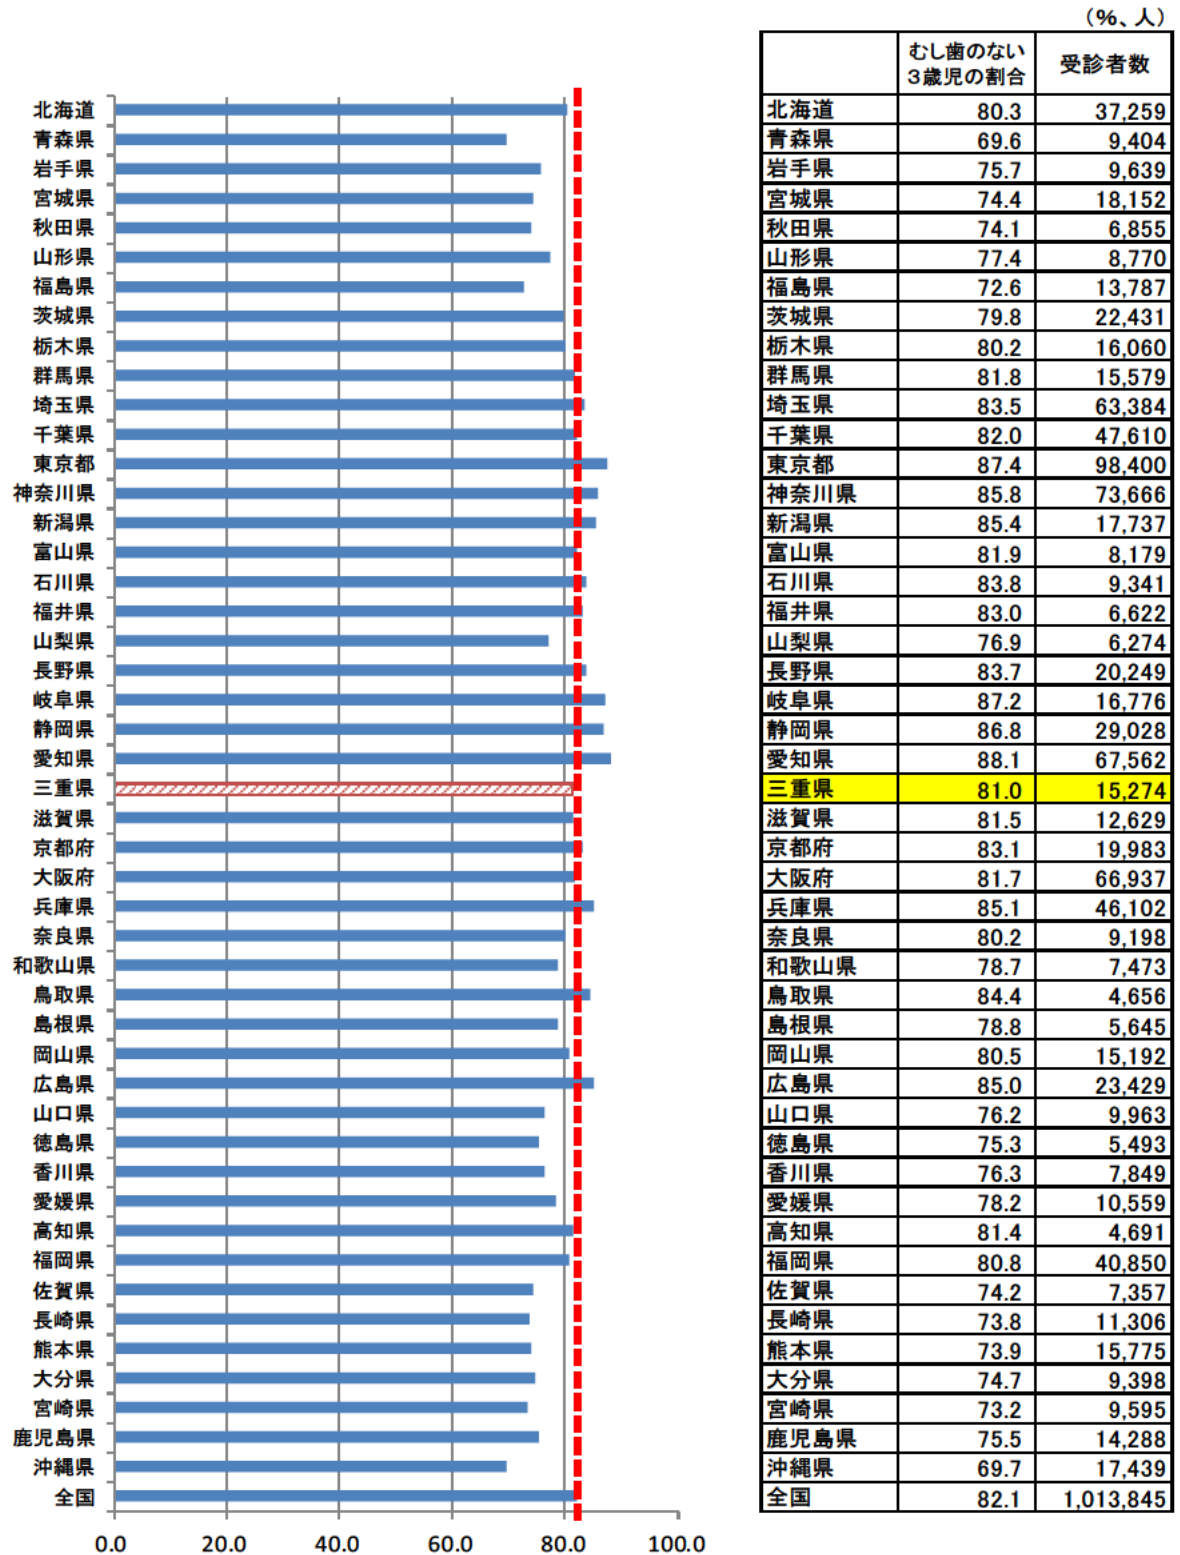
北海道
青森県
岩手県
宮城県
秋田県
山形県
福島県
茨城県
栃木県
群馬県
埼玉県
千葉県
東京都
神奈川県
新潟県
富山県
石川県
福井県
山梨県
長野県
岐阜県
静岡県
愛知県
三重県
滋賀県
京都府
大阪府
兵庫県
奈良県
和歌山県
鳥取県
島根県
岡山県
広島県
山口県
徳島県
香川県
愛媛県
高知県
福岡県
佐賀県
長崎県
熊本県
大分県
宮崎県
鹿児島県
沖縄県
全国

0.0 20.0 40.0 60.0 80.0 100.0

（%、人）

| | むし歯のない３歳児の割合 | 受診者数 |
|---|---|---|
| 北海道 | 80.3 | 37,259 |
| 青森県 | 69.6 | 9,404 |
| 岩手県 | 75.7 | 9,639 |
| 宮城県 | 74.4 | 18,152 |
| 秋田県 | 74.1 | 6,855 |
| 山形県 | 77.4 | 8,770 |
| 福島県 | 72.6 | 13,787 |
| 茨城県 | 79.8 | 22,431 |
| 栃木県 | 80.2 | 16,060 |
| 群馬県 | 81.8 | 15,579 |
| 埼玉県 | 83.5 | 63,384 |
| 千葉県 | 82.0 | 47,610 |
| 東京都 | 87.4 | 98,400 |
| 神奈川県 | 85.8 | 73,666 |
| 新潟県 | 85.4 | 17,737 |
| 富山県 | 81.9 | 8,179 |
| 石川県 | 83.8 | 9,341 |
| 福井県 | 83.0 | 6,622 |
| 山梨県 | 76.9 | 6,274 |
| 長野県 | 83.7 | 20,249 |
| 岐阜県 | 87.2 | 16,776 |
| 静岡県 | 86.8 | 29,028 |
| 愛知県 | 88.1 | 67,562 |
| 三重県 | 81.0 | 15,274 |
| 滋賀県 | 81.5 | 12,629 |
| 京都府 | 83.1 | 19,983 |
| 大阪府 | 81.7 | 66,937 |
| 兵庫県 | 85.1 | 46,102 |
| 奈良県 | 80.2 | 9,198 |
| 和歌山県 | 78.7 | 7,473 |
| 鳥取県 | 84.4 | 4,656 |
| 島根県 | 78.8 | 5,645 |
| 岡山県 | 80.5 | 15,192 |
| 広島県 | 85.0 | 23,429 |
| 山口県 | 76.2 | 9,963 |
| 徳島県 | 75.3 | 5,493 |
| 香川県 | 76.3 | 7,849 |
| 愛媛県 | 78.2 | 10,559 |
| 高知県 | 81.4 | 4,691 |
| 福岡県 | 80.8 | 40,850 |
| 佐賀県 | 74.2 | 7,357 |
| 長崎県 | 73.8 | 11,306 |
| 熊本県 | 73.9 | 15,775 |
| 大分県 | 74.7 | 9,398 |
| 宮崎県 | 73.2 | 9,595 |
| 鹿児島県 | 75.5 | 14,288 |
| 沖縄県 | 69.7 | 17,439 |
| 全国 | 82.1 | 1,013,845 |